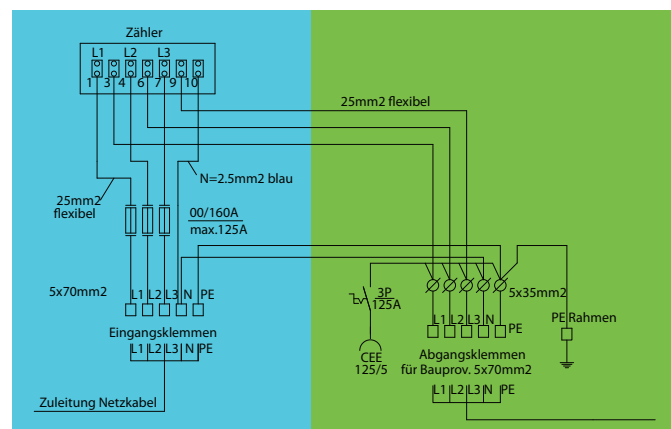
Zähler

L1 L2 L3

1 3 4 6 7 9 10

25mm2 flexibel

25mm2 flexibel

N=2.5mm2 blau

00/160A
max.125A

5x70mm2

L1 L2 L3 N PE

Eingangsklemmen

L1 L2 L3 N PE

Zuleitung Netzkabel

3P
125A

CEE
125/5

5x35mm2

L1 L2 L3 N PE

PE Rahmen

Abgangsklemmen
für Bauprov. 5x70mm2

L1 L2 L3 N PE